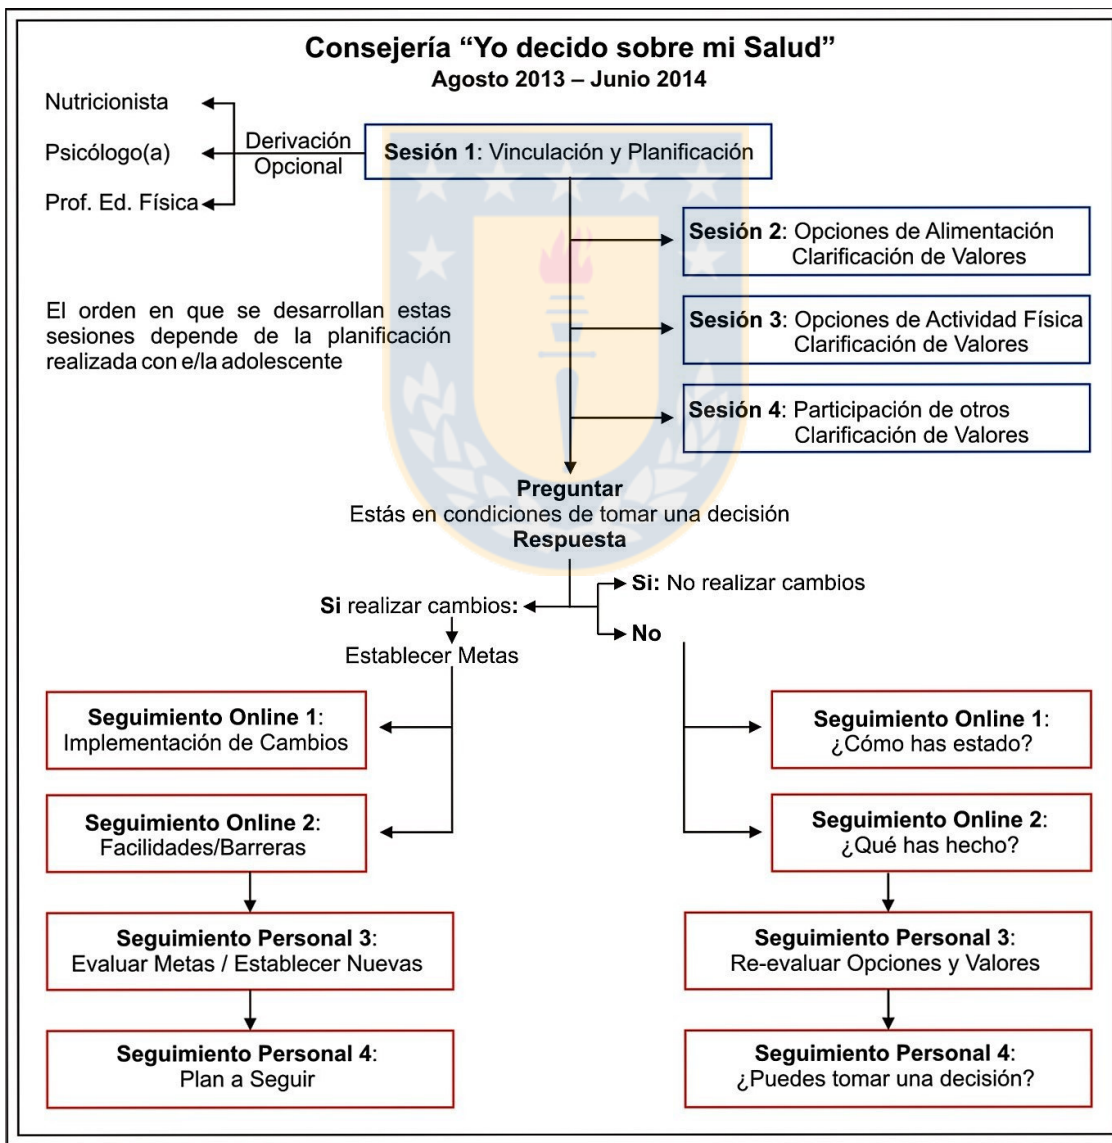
Consejería "Yo decido sobre mi Salud"
Agosto 2013 – Junio 2014

Nutricionista
Psicólogo(a)
Prof. Ed. Física

Derivación Opcional

Sesión 1: Vinculación y Planificación

Sesión 2: Opciones de Alimentación Clarificación de Valores

El orden en que se desarrollan estas sesiones depende de la planificación realizada con e/la adolescente

Sesión 3: Opciones de Actividad Física Clarificación de Valores

Sesión 4: Participación de otros Clarificación de Valores

Preguntar
Estás en condiciones de tomar una decisión
Respuesta

Si realizar cambios:
Si: No realizar cambios
No

Establecer Metas

Seguimiento Online 1:
Implementación de Cambios

Seguimiento Online 1:
¿Cómo has estado?

Seguimiento Online 2:
Facilidades/Barreras

Seguimiento Online 2:
¿Qué has hecho?

Seguimiento Personal 3:
Evaluar Metas / Establecer Nuevas

Seguimiento Personal 3:
Re-evaluar Opciones y Valores

Seguimiento Personal 4:
Plan a Seguir

Seguimiento Personal 4:
¿Puedes tomar una decisión?